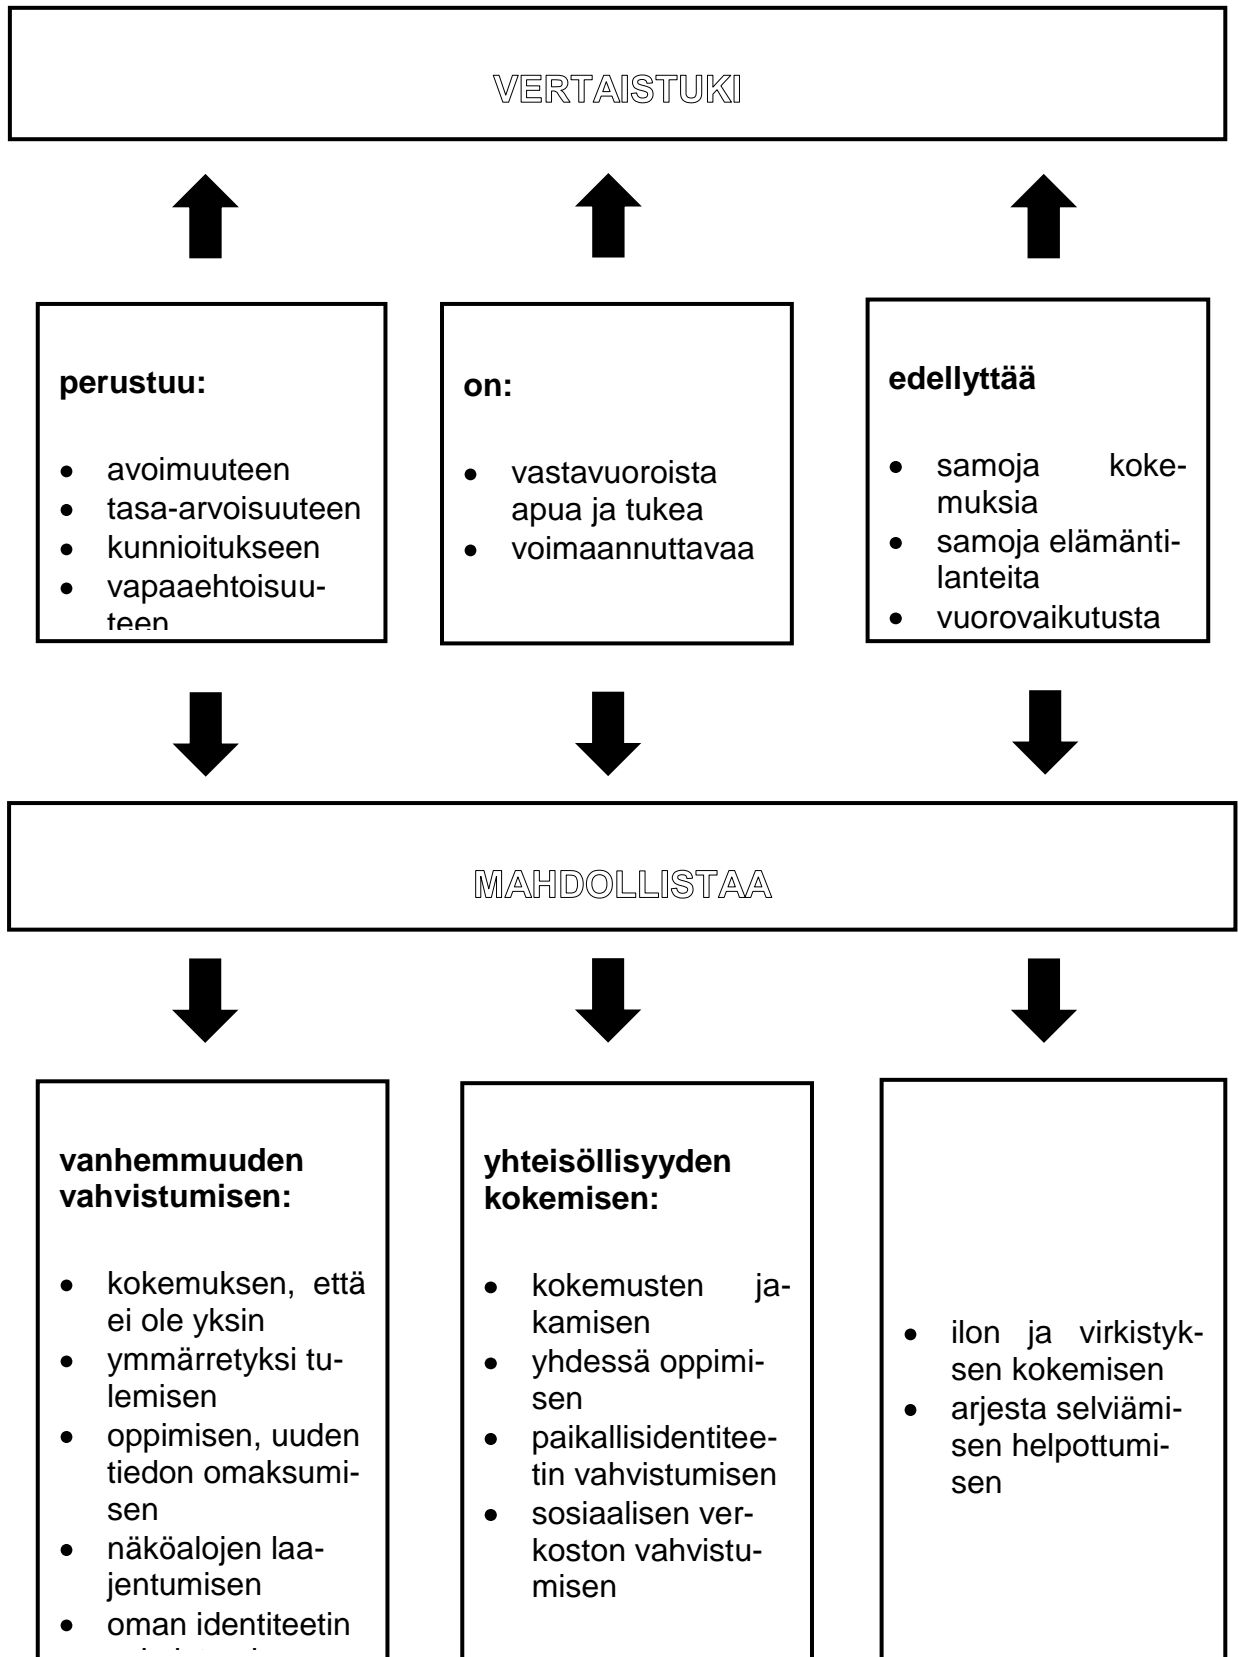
VERTAISTUKI

perustuu:

- avoimuuteen
- tasa-arvoisuuteen
- kunnioitukseen
- vapaaehtoisuuteen

on:

- vastavuoroista apua ja tukea
- voimaannuttavaa

edellyttää

- samoja kokemuksia
- samoja elämäntilanteita
- vuorovaikutusta

MAHDOLLISTAA

vanhemmuuden vahvistumisen:

- kokemuksen, että ei ole yksin
- ymmärretyksi tulemisen
- oppimisen, uuden tiedon omaksumisen
- näköalojen laajentumisen
- oman identiteetin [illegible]

yhteisöllisyyden kokemisen:

- kokemusten jakamisen
- yhdessä oppimisen
- paikallisidentiteetin vahvistumisen
- sosiaalisen verkoston vahvistumisen

- ilon ja virkistyksen kokemisen
- arjesta selviämisen helpottumisen